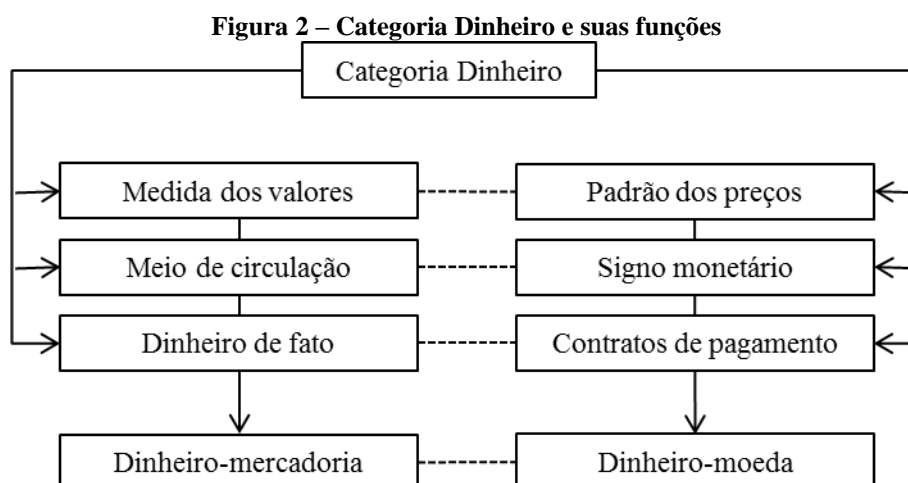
Figura 2 – Categoria Dinheiro e suas funções

Categoria Dinheiro

Medida dos valores

Padrão dos preços

Meio de circulação

Signo monetário

Dinheiro de fato

Contratos de pagamento

Dinheiro-mercadoria

Dinheiro-moeda